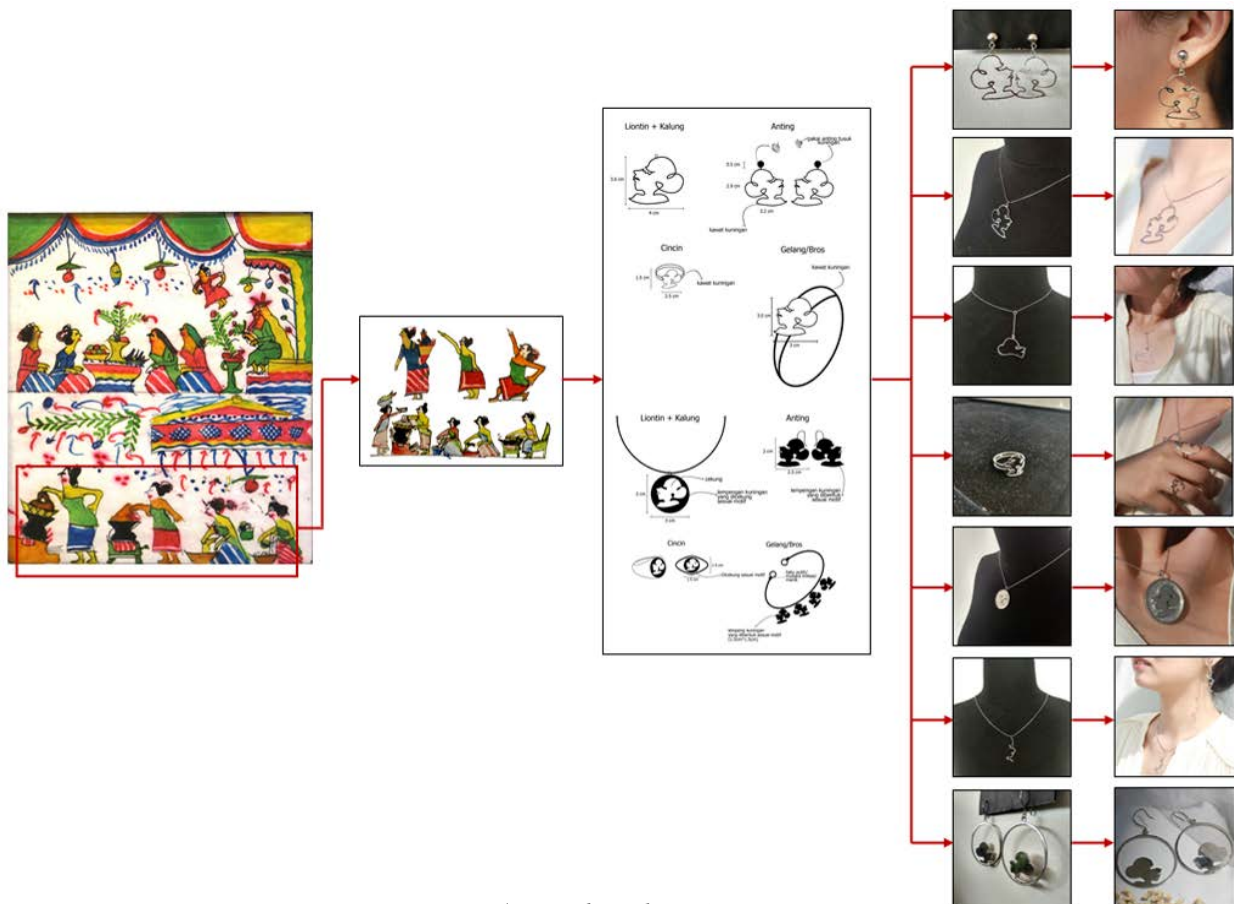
Liontin + Kalung

Anting

3,6 cm

4 cm

pakai anting tusuk kuningan

0,5 cm

2,9 cm

3,2 cm

kawat kuningan

Cincin

1,5 cm

2,5 cm

kawat kuningan

Gelang/Bros

kawat kuningan

3,0 cm

3 cm

Liontin + Kalung

Anting

cekung

2 cm

2,5 cm

lempengan kuningan yang dicekung sesuai motif

3 cm

3 cm

lempengan kuningan yang dilobang sesuai motif

Cincin

Gelang/Bros

1,5 cm

1,5 cm

dicekung sesuai motif

batu putih/ mutiara kristal merah

lempeng kuningan yang dibentuk sesuai motif (1,5cm*1,5cm)